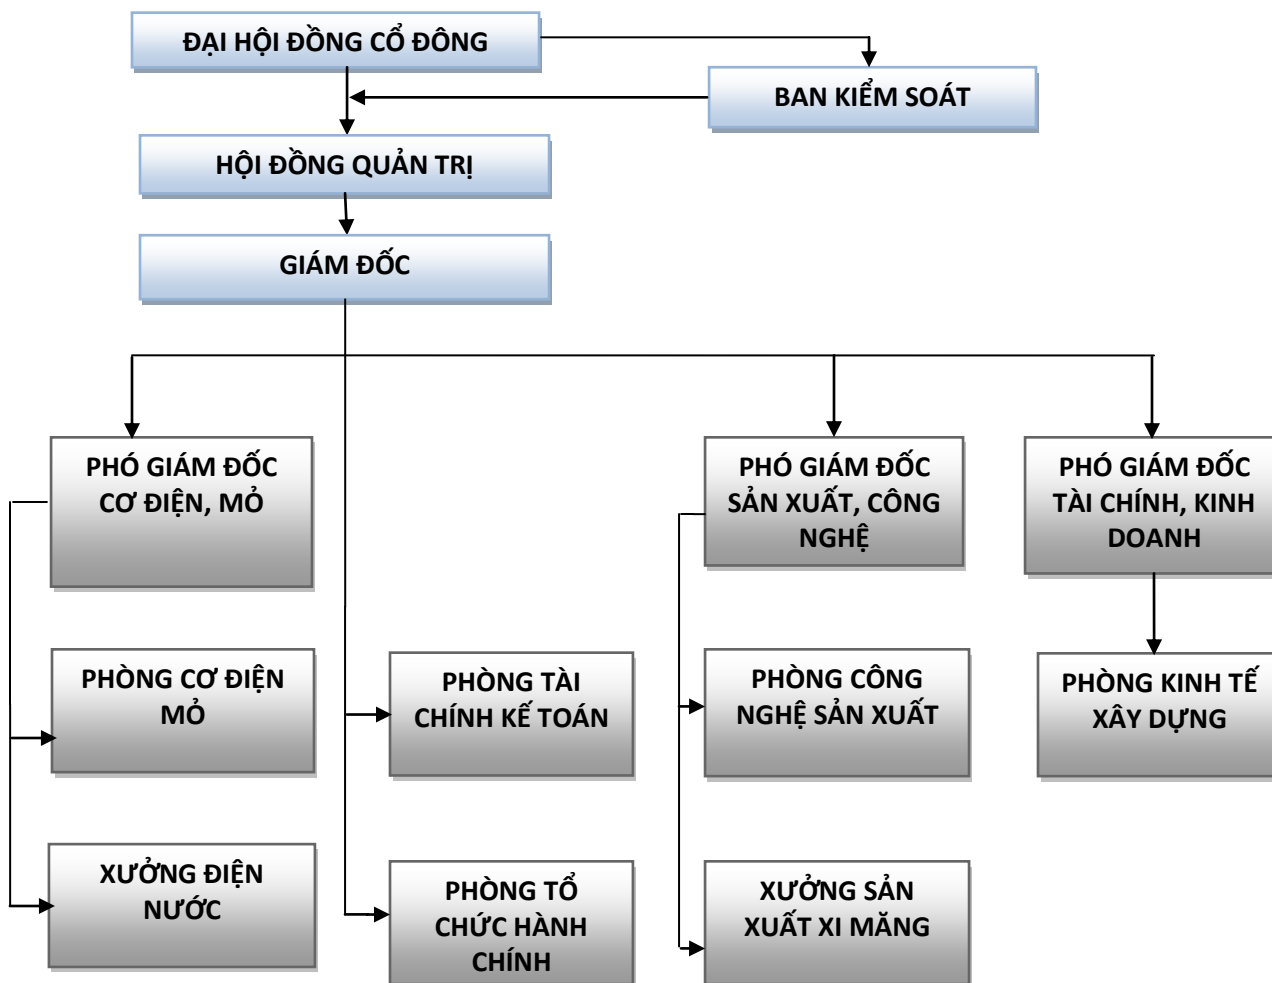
ĐẠI HỘI ĐỒNG CỔ ĐÔNG

BAN KIỂM SOÁT

HỘI ĐỒNG QUẢN TRỊ

GIÁM ĐỐC

PHÓ GIÁM ĐỐC CƠ ĐIỆN, MỎ

PHÓ GIÁM ĐỐC SẢN XUẤT, CÔNG NGHỆ

PHÓ GIÁM ĐỐC TÀI CHÍNH, KINH DOANH

PHÒNG CƠ ĐIỆN MỎ

PHÒNG TÀI CHÍNH KẾ TOÁN

PHÒNG CÔNG NGHỆ SẢN XUẤT

PHÒNG KINH TẾ XÂY DỰNG

XƯỞNG ĐIỆN NƯỚC

PHÒNG TỔ CHỨC HÀNH CHÍNH

XƯỞNG SẢN XUẤT XI MĂNG